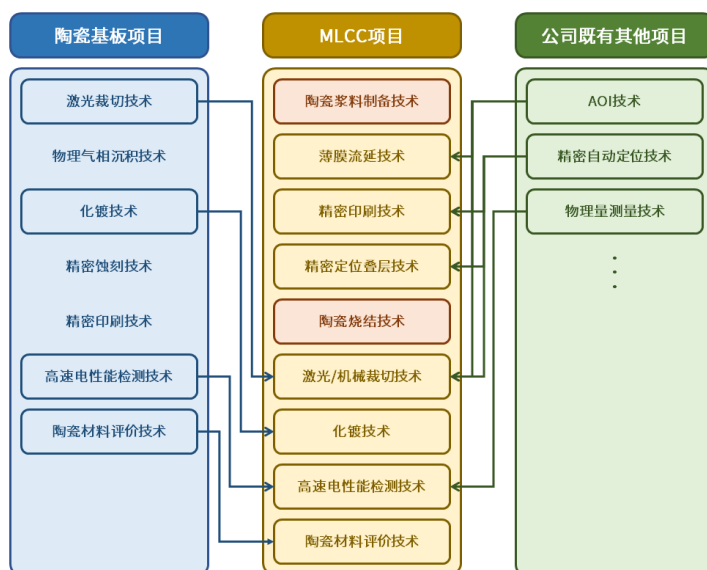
陶瓷基板项目

激光裁切技术
物理气相沉积技术
化镀技术
精密蚀刻技术
精密印刷技术
高速电性能检测技术
陶瓷材料评价技术

MLCC项目

陶瓷浆料制备技术
薄膜流延技术
精密印刷技术
精密定位叠层技术
陶瓷烧结技术
激光/机械裁切技术
化镀技术
高速电性能检测技术
陶瓷材料评价技术

公司既有其他项目

AOI技术
精密自动定位技术
物理量测量技术
·
·
·